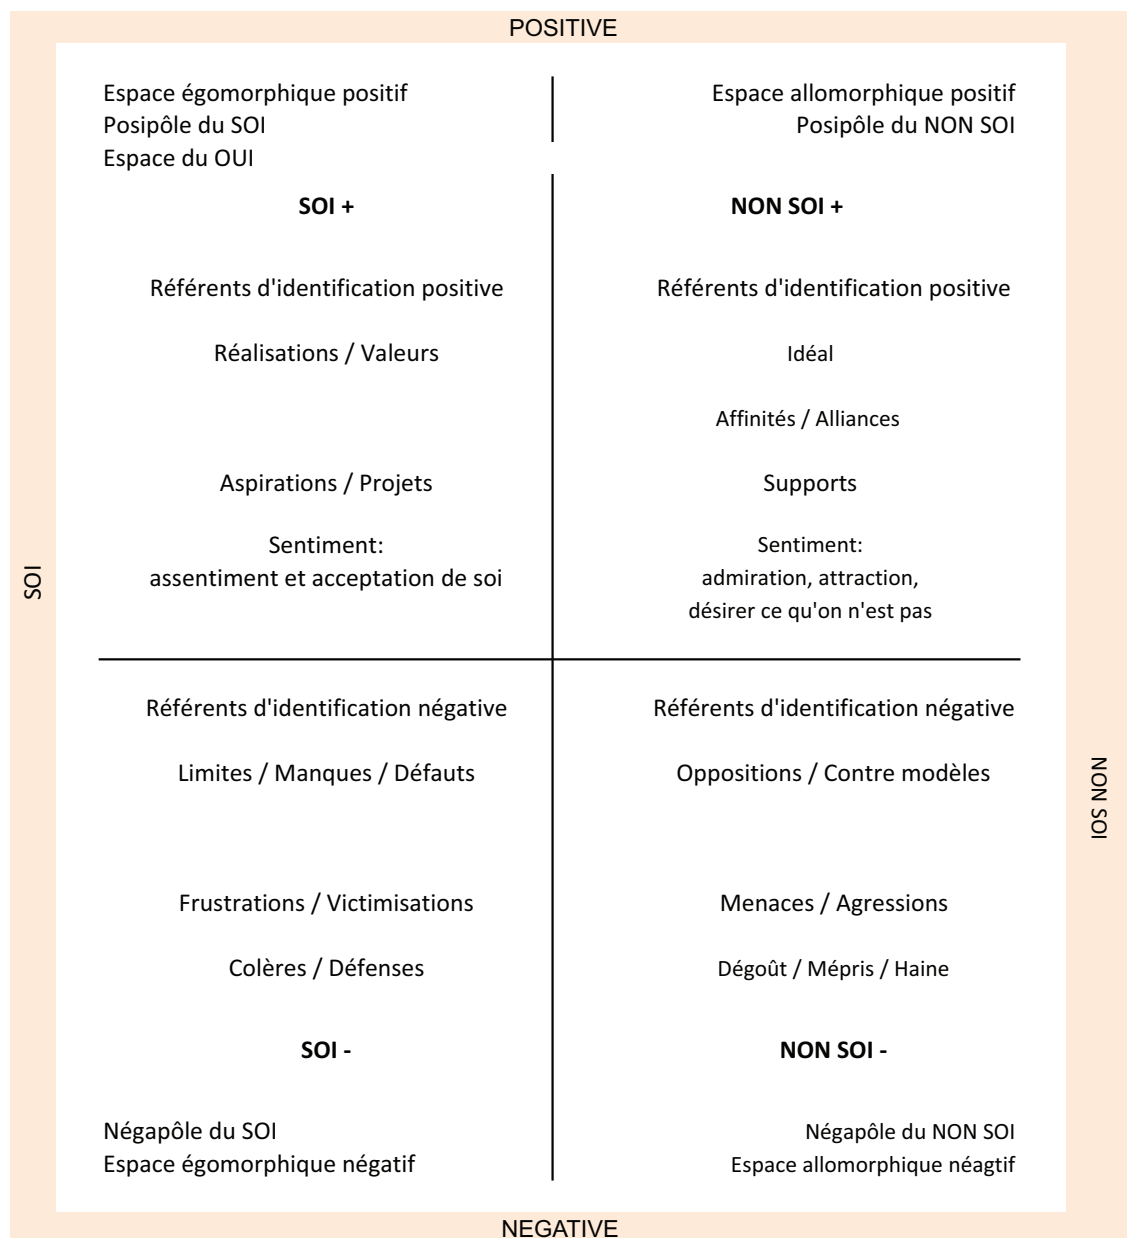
POSITIVE

Espace égomorphique positif
Posipôle du SOI
Espace du OUI

Espace allomorphique positif
Posipôle du NON SOI

SOI +

NON SOI +

Référents d'identification positive

Réalisations / Valeurs

Aspirations / Projets

Sentiment:
assentiment et acceptation de soi

Référents d'identification positive

Idéal

Affinités / Alliances

Supports

Sentiment:
admiration, attraction,
désirer ce qu'on n'est pas

SOI

NON SOI

Référents d'identification négative

Limites / Manques / Défauts

Frustrations / Victimisations

Colères / Défenses

SOI -

Référents d'identification négative

Oppositions / Contre modèles

Menaces / Agressions

Dégoût / Mépris / Haine

NON SOI -

Négapôle du SOI
Espace égomorphique négatif

Négapôle du NON SOI
Espace allomorphique néagtif

NEGATIVE